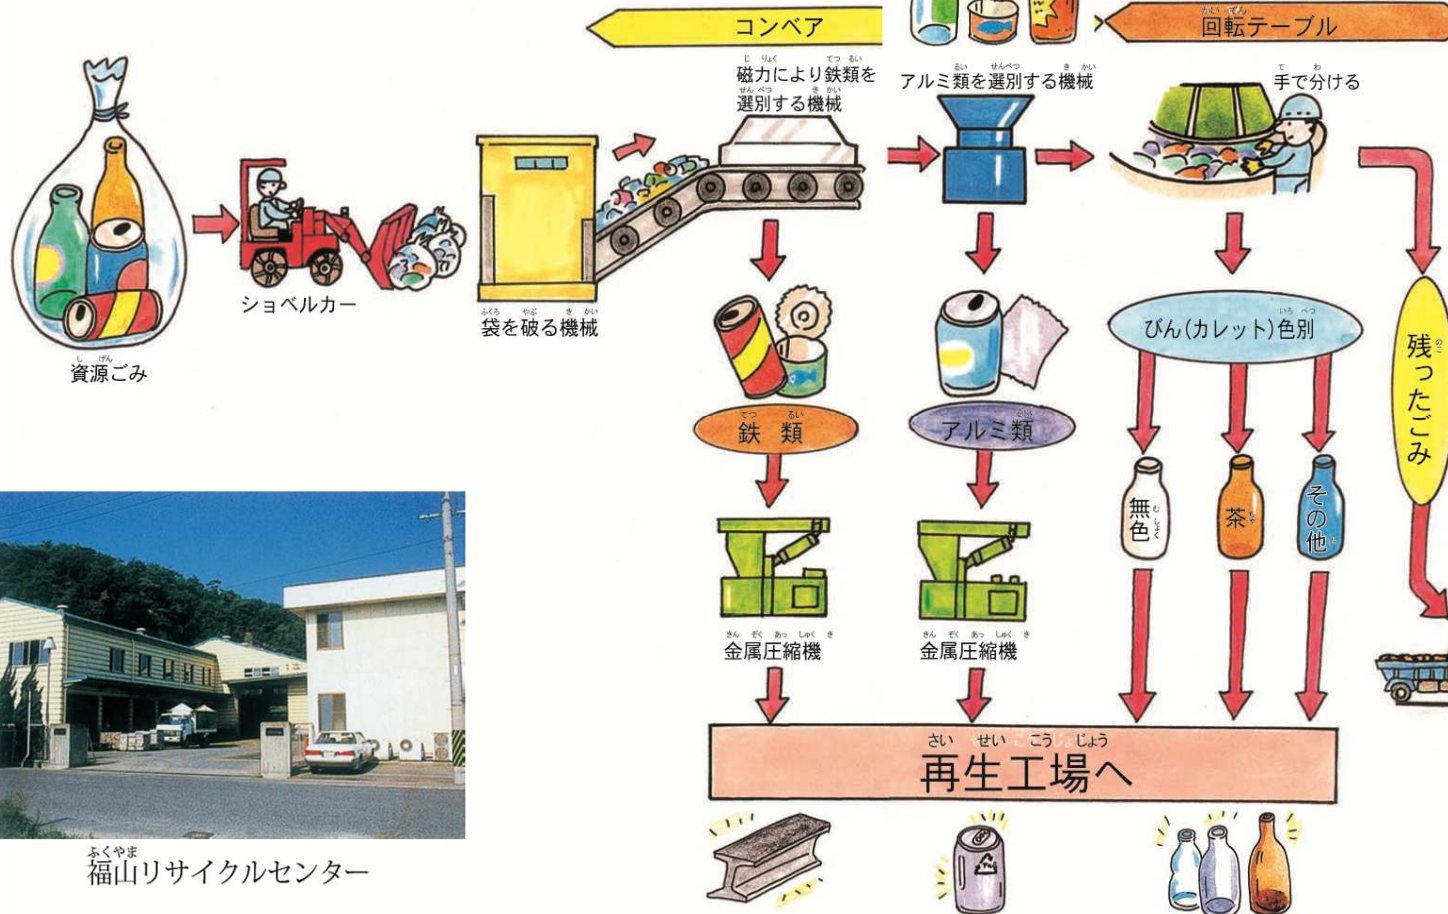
コンベア

回転テーブル

磁力により鉄類を選別する機械

アルミ類を選別する機械

手で分ける

資源ごみ

ショベルカー

袋を破る機械

びん(カレット)色別

残ったごみ

鉄類

アルミ類

無色

茶

その他

金属圧縮機

金属圧縮機

再生工場へ

福山リサイクルセンター